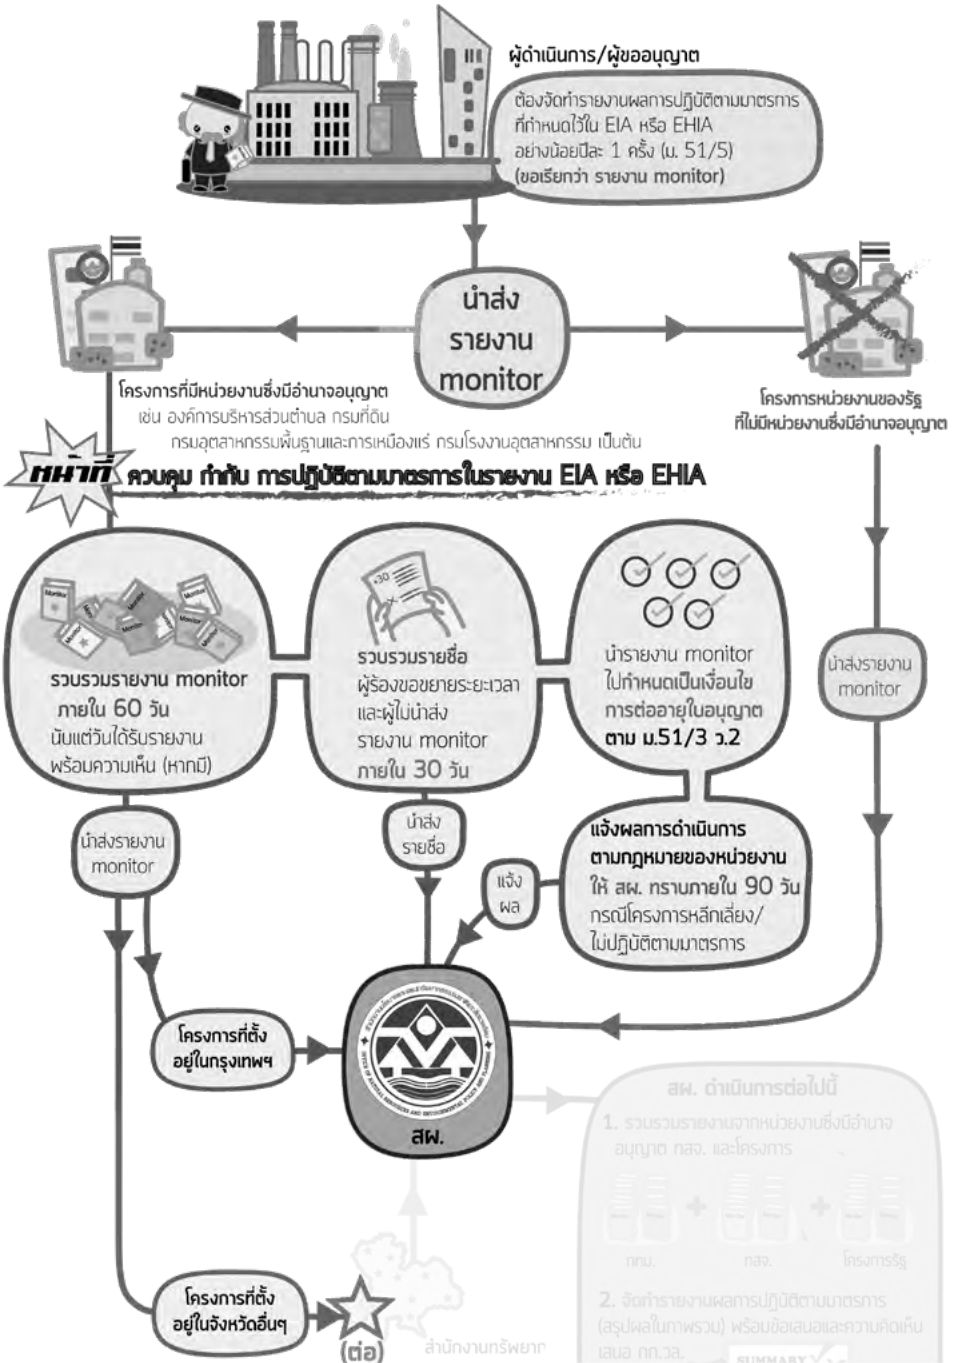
ผู้ดำเนินการ/ผู้ขออนุญาต

ต้องจัดทำรายงานผลการปฏิบัติตามมาตรการที่กำหนดไว้ใน EIA หรือ EHIA อย่างน้อยปีละ 1 ครั้ง (ม. 51/5) (ขอเรียกว่า รายงาน monitor)

นำส่ง รายงาน monitor

โครงการที่มีหน่วยงานซึ่งมีอำนาจอนุญาต เช่น องค์การบริหารส่วนตำบล กรมที่ดิน กรมอุตสาหกรรมพื้นฐานและการเหมืองแร่ กรมโรงงานอุตสาหกรรม เป็นต้น

โครงการหน่วยงานของรัฐ ที่ไม่มีหน่วยงานซึ่งมีอำนาจอนุญาต

หน้าที่ ควบคุม กำกับ การปฏิบัติตามมาตรการในรายงาน EIA หรือ EHIA

Monitor

รวบรวมรายงาน monitor ภายใน 60 วัน นับแต่วันได้รับรายงาน พร้อมความเห็น (หากมี)

+30

รวบรวมรายชื่อ ผู้ร้องขอขยายระยะเวลา และผู้ไม่นำส่ง รายงาน monitor ภายใน 30 วัน

นำรายงาน monitor ไปกำหนดเป็นเงื่อนไข การต่ออายุใบอนุญาต ตาม ม.51/3 ว.2

นำส่งรายงาน monitor

นำส่งรายงาน monitor

นำส่ง รายชื่อ

แจ้ง ผล

แจ้งผลการดำเนินการ ตามกฎหมายของหน่วยงาน ให้ สผ. ทราบภายใน 90 วัน กรณีโครงการหลีกเลี่ยง/ ไม่ปฏิบัติตามมาตรการ

โครงการที่ตั้ง อยู่ในกรุงเทพฯ

สผ.

สผ. ดำเนินการต่อไปนี้

1. รวบรวมรายงานจากหน่วยงานซึ่งมีอำนาจ อนุญาต กสจ. และโครงการ

กทม. กสจ. โครงการรัฐ

2. จัดทำรายงานผลการปฏิบัติตามมาตรการ (สรุปผลในภาพรวม) พร้อมข้อเสนอและความคิดเห็น เสนอ กก.วล.

SUMMARY

โครงการที่ตั้ง อยู่ในจังหวัดอื่นๆ

(ต่อ)

สำนักงานทรัพยาก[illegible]